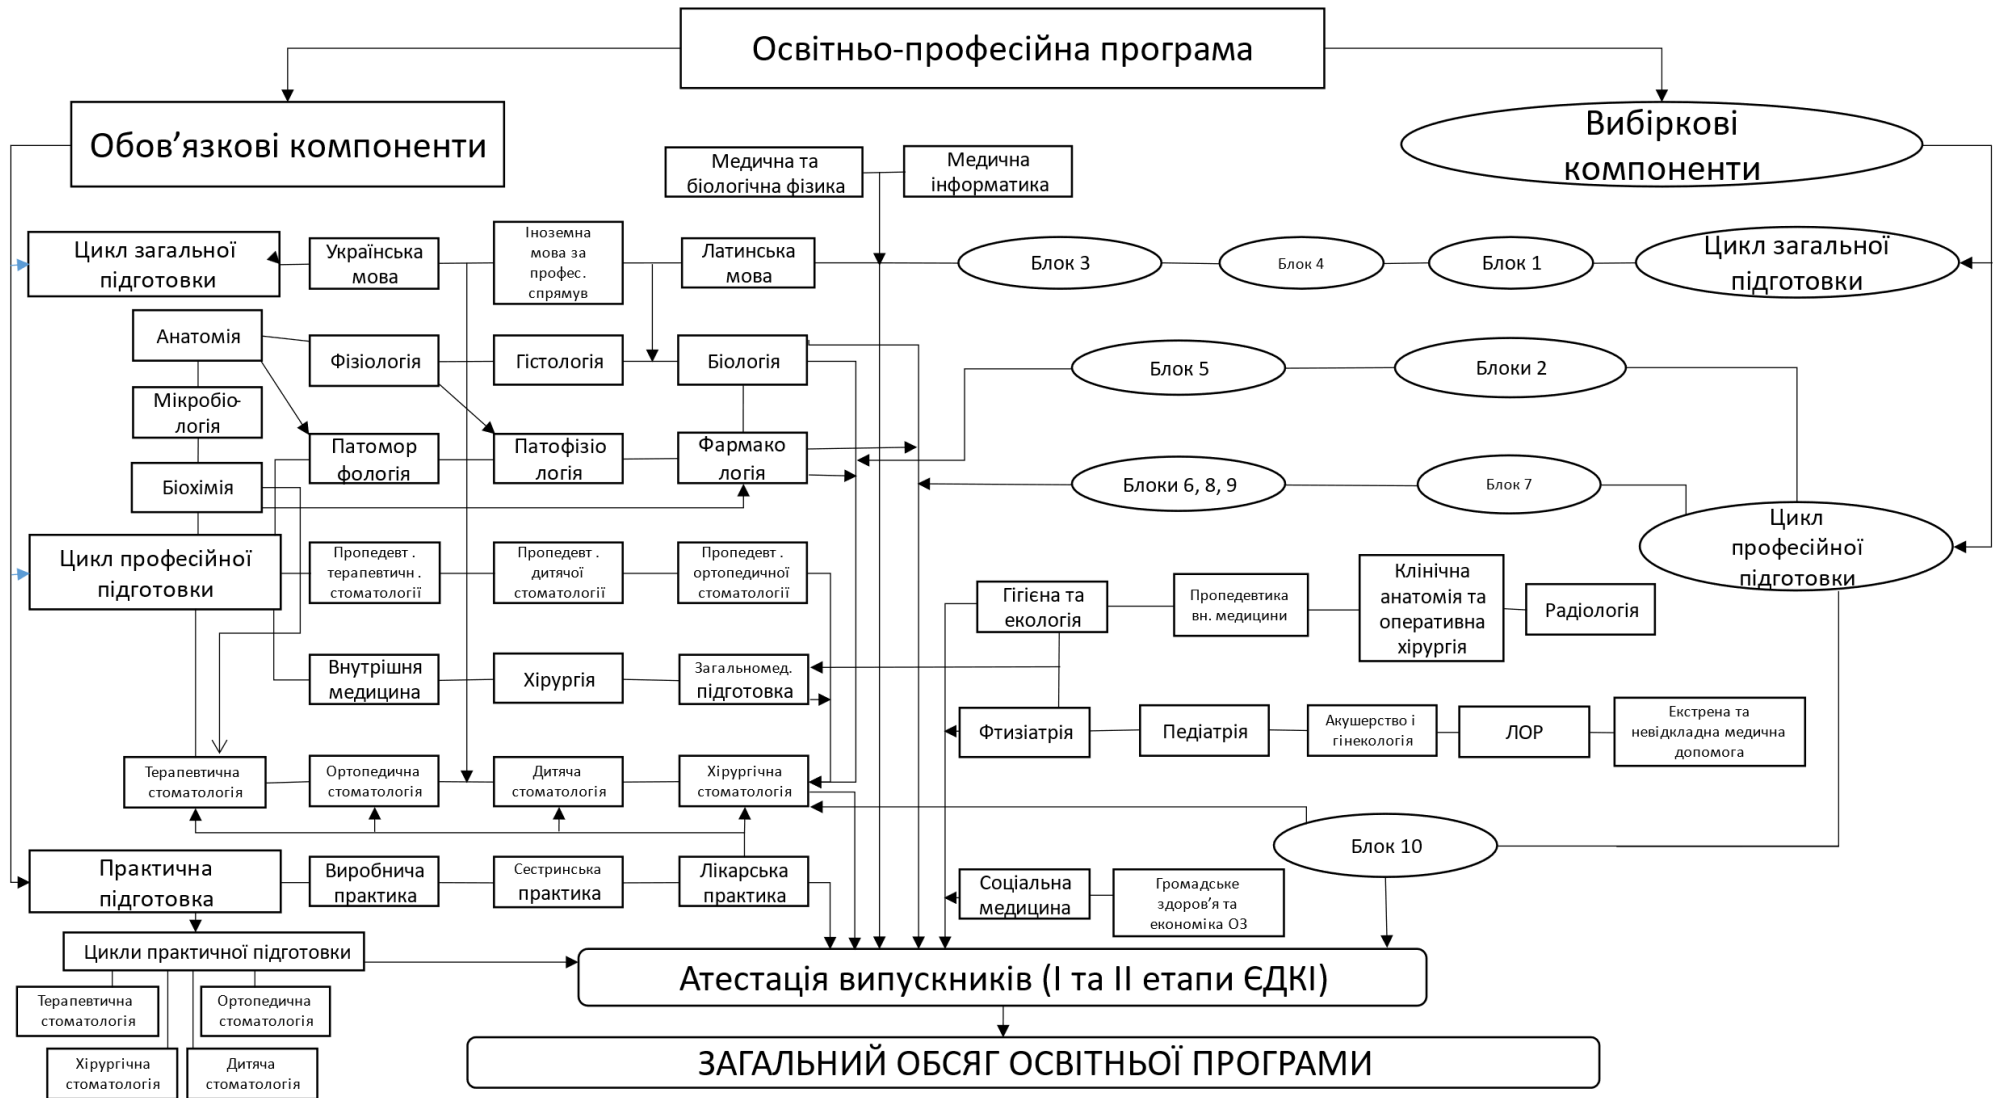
Освітньо-професійна програма

Обов’язкові компоненти

Вибіркові компоненти

Медична та біологічна фізика

Медична інформатика

Цикл загальної підготовки

Українська мова

Іноземна мова за профес. спрямув

Латинська мова

Блок 3

Блок 4

Блок 1

Цикл загальної підготовки

Анатомія

Фізіологія

Гістологія

Біологія

Мікробіологія

Блок 5

Блоки 2

Патоморфологія

Патофізіологія

Фармакологія

Біохімія

Блоки 6, 8, 9

Блок 7

Цикл професійної підготовки

Пропедевт. терапевтичн. стоматології

Пропедевт. дитячої стоматології

Пропедевт. ортопедичної стоматології

Цикл професійної підготовки

Гігієна та екологія

Пропедевтика вн. медицини

Клінічна анатомія та оперативна хірургія

Радіологія

Внутрішня медицина

Хірургія

Загальномед. підготовка

Фтизіатрія

Педіатрія

Акушерство і гінекологія

ЛОР

Екстрена та невідкладна медична допомога

Терапевтична стоматологія

Ортопедична стоматологія

Дитяча стоматологія

Хірургічна стоматологія

Блок 10

Практична підготовка

Виробнича практика

Сестринська практика

Лікарська практика

Соціальна медицина

Громадське здоров’я та економіка ОЗ

Цикли практичної підготовки

Атестація випускників (І та ІІ етапи ЄДКІ)

Терапевтична стоматологія

Ортопедична стоматологія

Хірургічна стоматологія

Дитяча стоматологія

ЗАГАЛЬНИЙ ОБСЯГ ОСВІТНЬОЇ ПРОГРАМИ